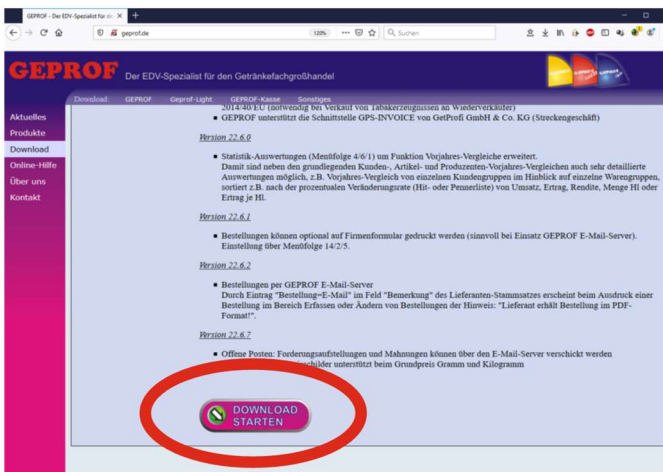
GEPROF - Der EDV-Spezialist für d... ×  +

geprof.de

120%  ··· Suchen

GEPROF Der EDV-Spezialist für den Getränkefachgroßhandel

Download:  GEPROF  Geprof-Light  GEPROF-Kasse  Sonstiges

Aktuelles
Produkte
Download
Online-Hilfe
Über uns
Kontakt

2014/40/EU (notwendig bei Verkauf von Tabakerzeugnissen an Wiederverkäufer)

- GEPROF unterstützt die Schnittstelle GPS-INVOICE von GetProfi GmbH & Co. KG (Streckengeschäft)

Version 22.6.0

- Statistik-Auswertungen (Menüfolge 4/6/1) um Funktion Vorjahres-Vergleiche erweitert. Damit sind neben den grundlegenden Kunden-, Artikel- und Produzenten-Vorjahres-Vergleichen auch sehr detaillierte Auswertungen möglich, z.B. Vorjahres-Vergleich von einzelnen Kundengruppen im Hinblick auf einzelne Warengruppen, sortiert z.B. nach der prozentualen Veränderungsrate (Hit- oder Pennerliste) von Umsatz, Ertrag, Rendite, Menge Hl oder Ertrag je Hl.

Version 22.6.1

- Bestellungen können optional auf Firmenformular gedruckt werden (sinnvoll bei Einsatz GEPROF E-Mail-Server). Einstellung über Menüfolge 14/2/5.

Version 22.6.2

- Bestellungen per GEPROF E-Mail-Server Durch Eintrag "Bestellung=E-Mail" im Feld "Bemerkung" des Lieferanten-Stammsatzes erscheint beim Ausdruck einer Bestellung im Bereich Erfassen oder Ändern von Bestellungen der Hinweis: "Lieferant erhält Bestellung im PDF-Format!".

Version 22.6.7

- Offene Posten: Forderungsaufstellungen und Mahnungen können über den E-Mail-Server verschickt werden
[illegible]schilder unterstützt beim Grundpreis Gramm und Kilogramm

DOWNLOAD STARTEN